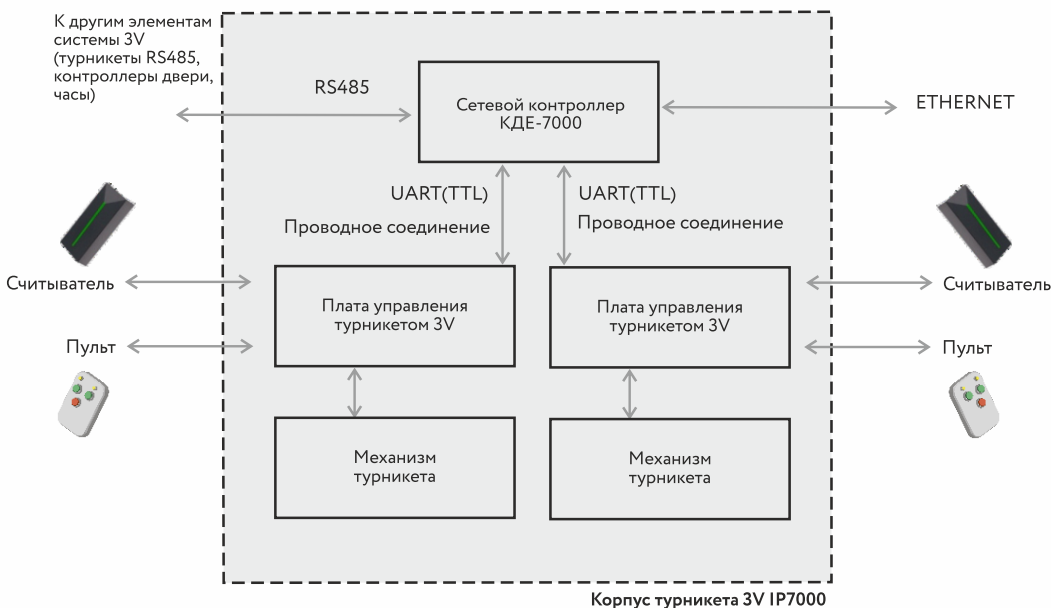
К другим элементам системы 3V (турникеты RS485, контроллеры двери, часы)

RS485

Сетевой контроллер КДЕ-7000

ETHERNET

UART(TTL)

Проводное соединение

UART(TTL)

Проводное соединение

Считыватель

Плата управления турникетом 3V

Плата управления турникетом 3V

Считыватель

Пульт

Пульт

Механизм турникета

Механизм турникета

Корпус турникета 3V IP7000